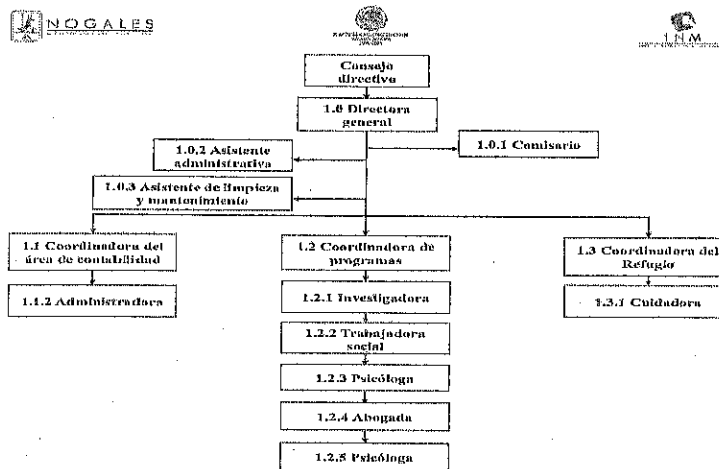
NOGALES

INM

Consejo directivo

1.0 Directora general

1.0.1 Comisario

1.0.2 Asistente administrativa

1.0.3 Asistente de limpieza y mantenimiento

1.1 Coordinadora del área de contabilidad

1.1.2 Administradora

1.2 Coordinadora de programas

1.2.1 Investigadora

1.2.2 Trabajadora social

1.2.3 Psicóloga

1.2.4 Abogada

1.2.5 Psicóloga

1.3 Coordinadora del Refugio

1.3.1 Cuidadora